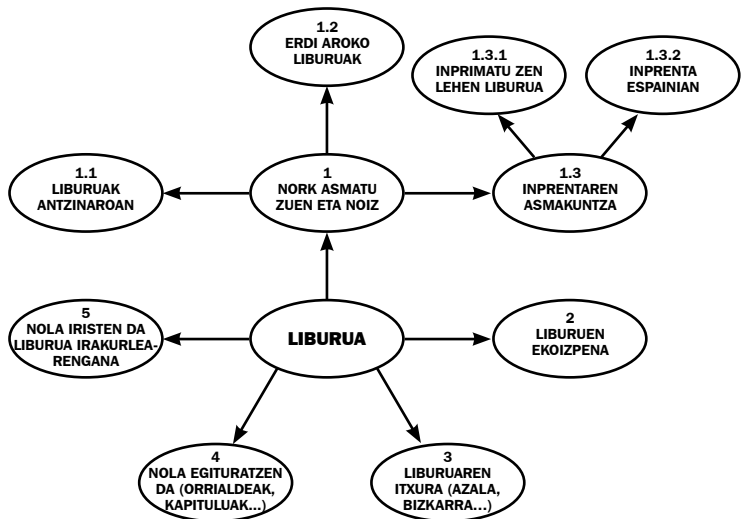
1.2
ERDI AROKO LIBURUAK

1.3.1
INPRIMATU ZEN LEHEN LIBURUA

1.3.2
INPRENTA ESPAINIAN

1.1
LIBURUAK ANTZINAROAN

1
NORK ASMATU ZUEN ETA NOIZ

1.3
INPRENTAREN ASMAKUNTZA

5
NOLA IRISTEN DA LIBURUA IRAKURLEARENGANA

LIBURUA

2
LIBURUEN EKOIZPENA

4
NOLA EGITURATZEN DA (ORRIALDEAK, KAPITULUAK...)

3
LIBURUAREN ITXURA (AZALA, BIZKARRA...)